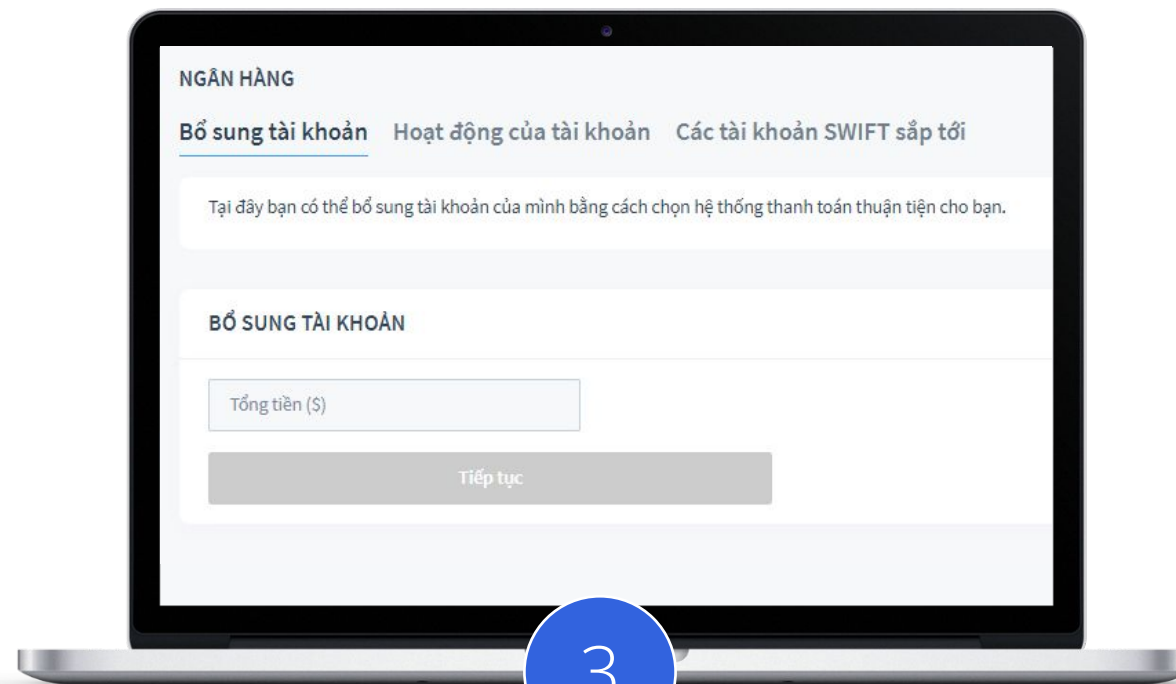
NGÂN HÀNG

Bổ sung tài khoản Hoạt động của tài khoản Các tài khoản SWIFT sắp tới

Tại đây bạn có thể bổ sung tài khoản của mình bằng cách chọn hệ thống thanh toán thuận tiện cho bạn.

BỔ SUNG TÀI KHOẢN

Tổng tiền ($)

Tiếp tục

3